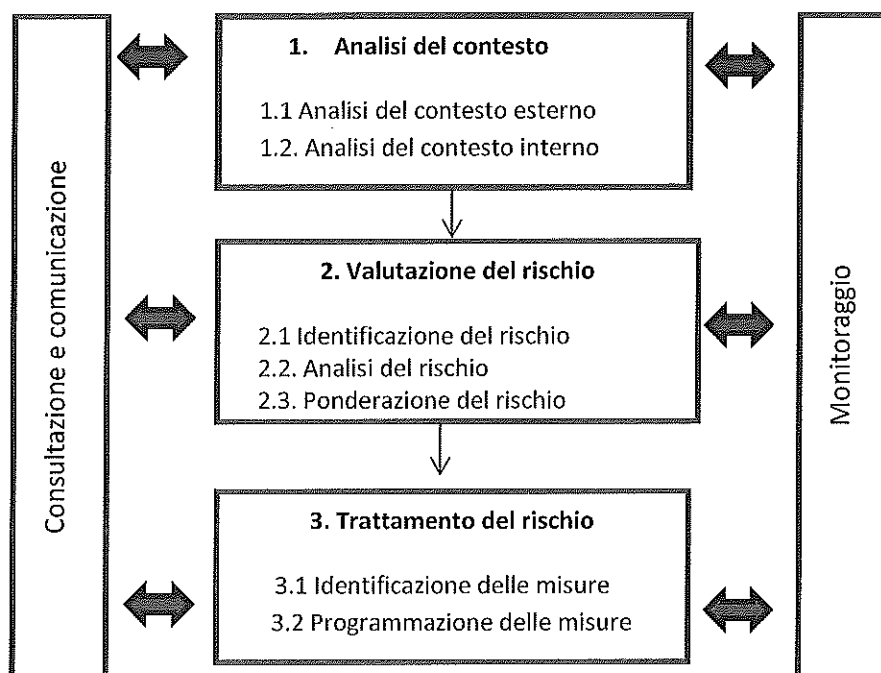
Consultazione e comunicazione

1. Analisi del contesto

1.1 Analisi del contesto esterno
1.2. Analisi del contesto interno

2. Valutazione del rischio

2.1 Identificazione del rischio
2.2. Analisi del rischio
2.3. Ponderazione del rischio

3. Trattamento del rischio

3.1 Identificazione delle misure
3.2 Programmazione delle misure

Monitoraggio